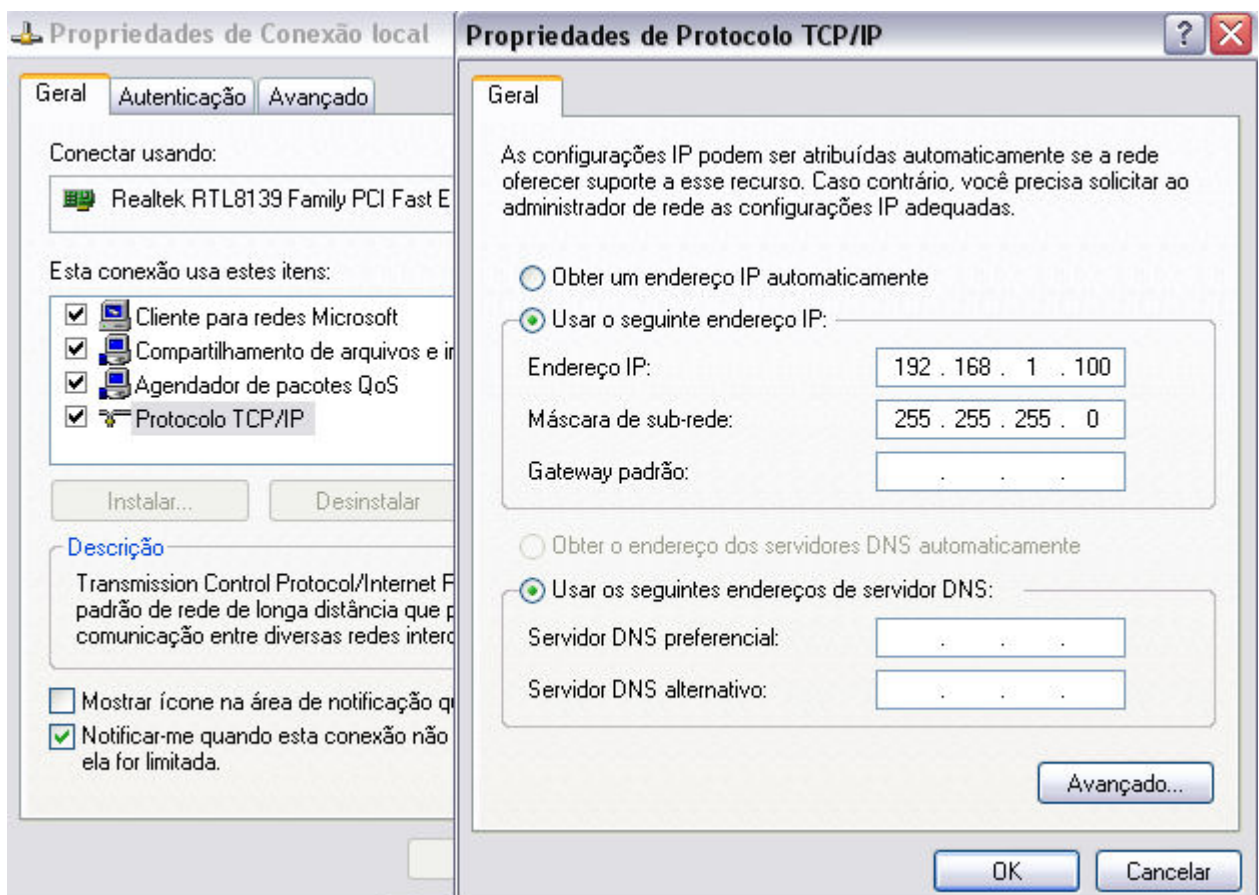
Propriedades de Conexão local

Geral | Autenticação | Avançado

Conectar usando:

Realtek RTL8139 Family PCI Fast E

Esta conexão usa estes itens:

Cliente para redes Microsoft
Compartilhamento de arquivos e i
Agendador de pacotes QoS
Protocolo TCP/IP

Instalar... | Desinstalar

Descrição

Transmission Control Protocol/Internet F padrão de rede de longa distância que p comunicação entre diversas redes interc

Mostrar ícone na área de notificação q
Notificar-me quando esta conexão não ela for limitada.

Propriedades de Protocolo TCP/IP

?

Geral

As configurações IP podem ser atribuídas automaticamente se a rede oferecer suporte a esse recurso. Caso contrário, você precisa solicitar ao administrador de rede as configurações IP adequadas.

Obter um endereço IP automaticamente
Usar o seguinte endereço IP:

Endereço IP: 192 . 168 . 1 . 100
Máscara de sub-rede: 255 . 255 . 255 . 0
Gateway padrão: . . .

Obter o endereço dos servidores DNS automaticamente
Usar os seguintes endereços de servidor DNS:

Servidor DNS preferencial: . . .
Servidor DNS alternativo: . . .

Avançado...

OK | Cancelar